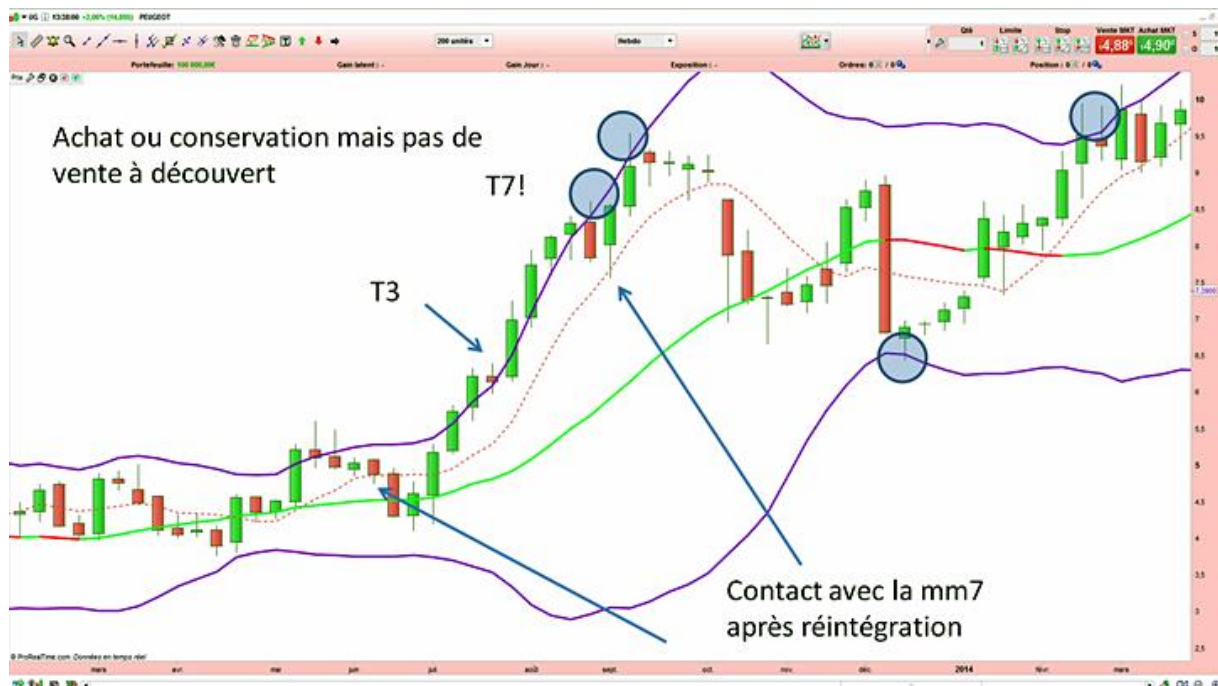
UG 13:38:00 +2,06% (14,888) PEUGEOT

200 unités
Hebdo

Qté Limite Stop Vente MKT Achat MKT
4,88 4,90

Portefeuille: 100 000,00€ Gain latent: - Gain Jour: - Exposition: - Ordres: 0 / 0 Position: 0 / 0

Prix

Achat ou conservation mais pas de vente à découvert

T7!

T3

Contact avec la mm7 après réintégration

10
9,5
9
8,5
8
7,5
7,2800
7
6,5
6
5,5
5
4,5
4
3,5
3
2,5

© ProRealTime.com Données en temps réel

mars avr. mai juin juil. août sept. oct. nov. déc. 2014 févr. mars